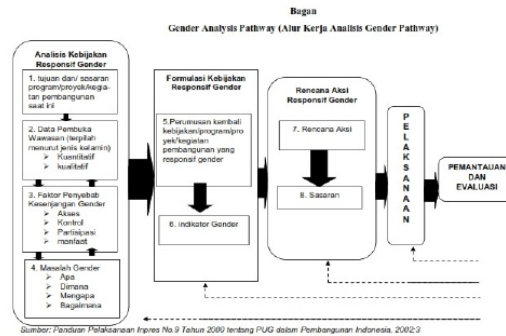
Bagan

Gender Analysis Pathway (Alur Kerja Analisis Gender Pathway)

Analisis Kebijakan Responsif Gender

1. tujuan dan/ sasaran program/proyek/kegiatan pembangunan saat ini

2. Data Pembuka Wawasan (terpilah menurut jenis kelamin)
➤ Kuantitatif
➤ kualitatif

3. Faktor Penyebab Kesenjangan Gender
➤ Akses
➤ Kontrol
➤ Partisipasi
➤ manfaat

4. Masalah Gender
➤ Apa
➤ Dimana
➤ Mengapa
➤ Bagaimana

Formulasi Kebijakan Responsif Gender

5.Perumusan kembali kebijakan/program/proyek/kegiatan pembangunan yang responsif gender

6. Indikator Gender

Rencana Aksi Responsif Gender

7. Rencana Aksi

8. Sasaran

P E L A K S A N A A N

PEMANTAUAN DAN EVALUASI

Sumber: Panduan Pelaksanaan Inpres No.9 Tahun 2000 tentang PUG dalam Pembangunan Indonesia, 2002:3